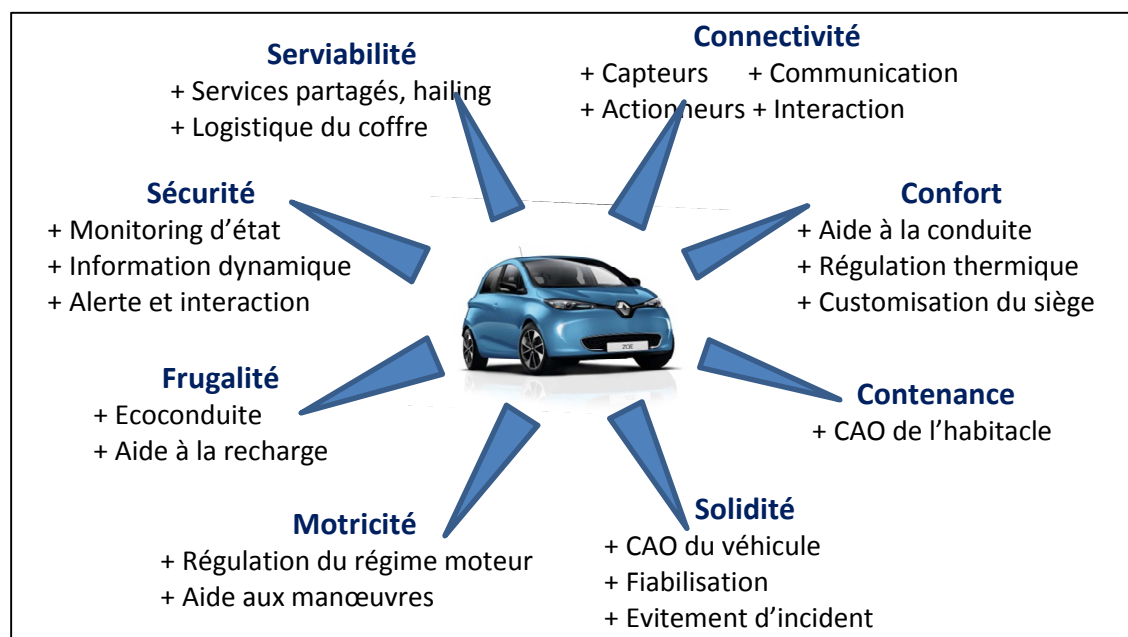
Serviabilité
+ Services partagés, hailing
+ Logistique du coffre

Connectivité
+ Capteurs + Communication
+ Actionneurs + Interaction

Sécurité
+ Monitoring d'état
+ Information dynamique
+ Alerte et interaction

Confort
+ Aide à la conduite
+ Régulation thermique
+ Customisation du siège

ZOE

Frugalité
+ Ecoconduite
+ Aide à la recharge

Contenance
+ CAO de l'habitacle

Motricité
+ Régulation du régime moteur
+ Aide aux manœuvres

Solidité
+ CAO du véhicule
+ Fiabilisation
+ Evitement d'incident